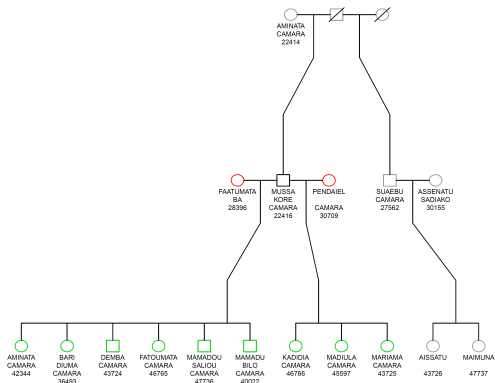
AMINATA
CAMARA
22414

FAATUMATA
BA
28396

MUSSA
KORE
CAMARA
22416

PENDAIEL
CAMARA
30709

SUAEBU
CAMARA
27562

ASSENATU
SADIAKO
30155

AMINATA
CAMARA
42344

BARI
DIUMA
CAMARA
36493

DEMBA
CAMARA
43724

FATOUMATA
CAMARA
46765

MAMADOU
SALIOU
CAMARA
47736

MAMADU
BILO
CAMARA
40022

KADIDIA
CAMARA
46766

MADIULA
CAMARA
45597

MARIAMA
CAMARA
43725

AISSATU
43726

MAIMUNA
47737